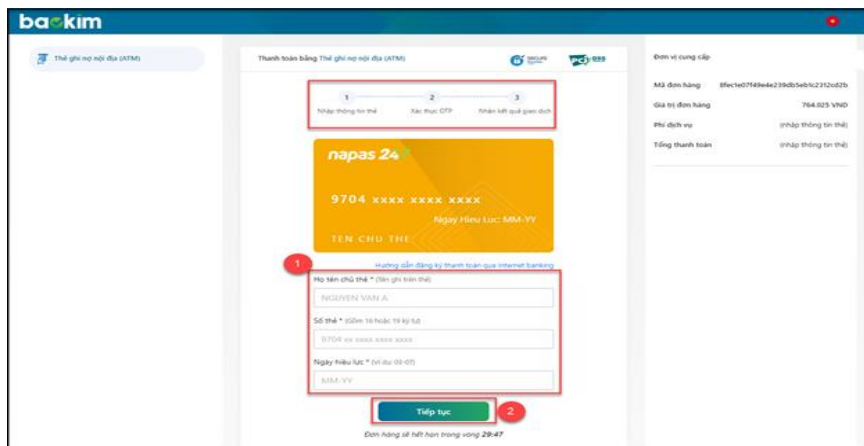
baokim

Thẻ ghi nợ nội địa (ATM)

Thanh toán bằng Thẻ ghi nợ nội địa (ATM)

1
Nhập thông tin thẻ
2
Xác thực OTP
3
Nhận kết quả giao dịch

napas 24

9704 xxxx xxxx xxxx
Ngay Hieu Luc: MM-YY
TEN CHU THE

Hướng dẫn đăng ký thanh toán qua internet banking

1

Họ tên chủ thẻ * (Tên ghi trên thẻ)
NGUYEN VAN A

Số thẻ * (Gồm 16 hoặc 19 ký tự)
9704 xx xxxx xxxx xxxx

Ngày hiệu lực * (Ví dụ 09-07)
MM-YY

Tiếp tục
2

Đơn hàng sẽ hết hạn trong vòng 29:47

Đơn vị cung cấp

| Mã đơn hàng | 8fec1e07f49e4e239db5eb1c2312cd2b |
|---|---|
| Giá trị đơn hàng | 764.025 VND |
| Phí dịch vụ | (nhập thông tin thẻ) |
| Tổng thanh toán | (nhập thông tin thẻ) |